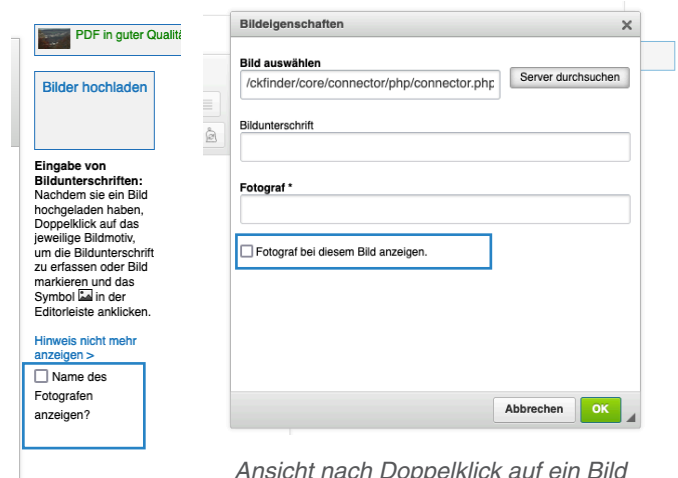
PDF in guter Qualitä

Bilder hochladen

Eingabe von Bildunterschriften: Nachdem sie ein Bild hochgeladen haben, Doppelklick auf das jeweilige Bildmotiv, um die Bildunterschrift zu erfassen oder Bild markieren und das Symbol in der Editorleiste anklicken.

Hinweis nicht mehr anzeigen >

☐ Name des Fotografen anzeigen?

Bildeigenschaften

×

Bild auswählen

/ckfinder/core/connector/php/connector.php

Server durchsuchen

Bildunterschrift

Fotograf *

☐ Fotograf bei diesem Bild anzeigen.

Abbrechen

OK

Ansicht nach Doppelklick auf ein Bild